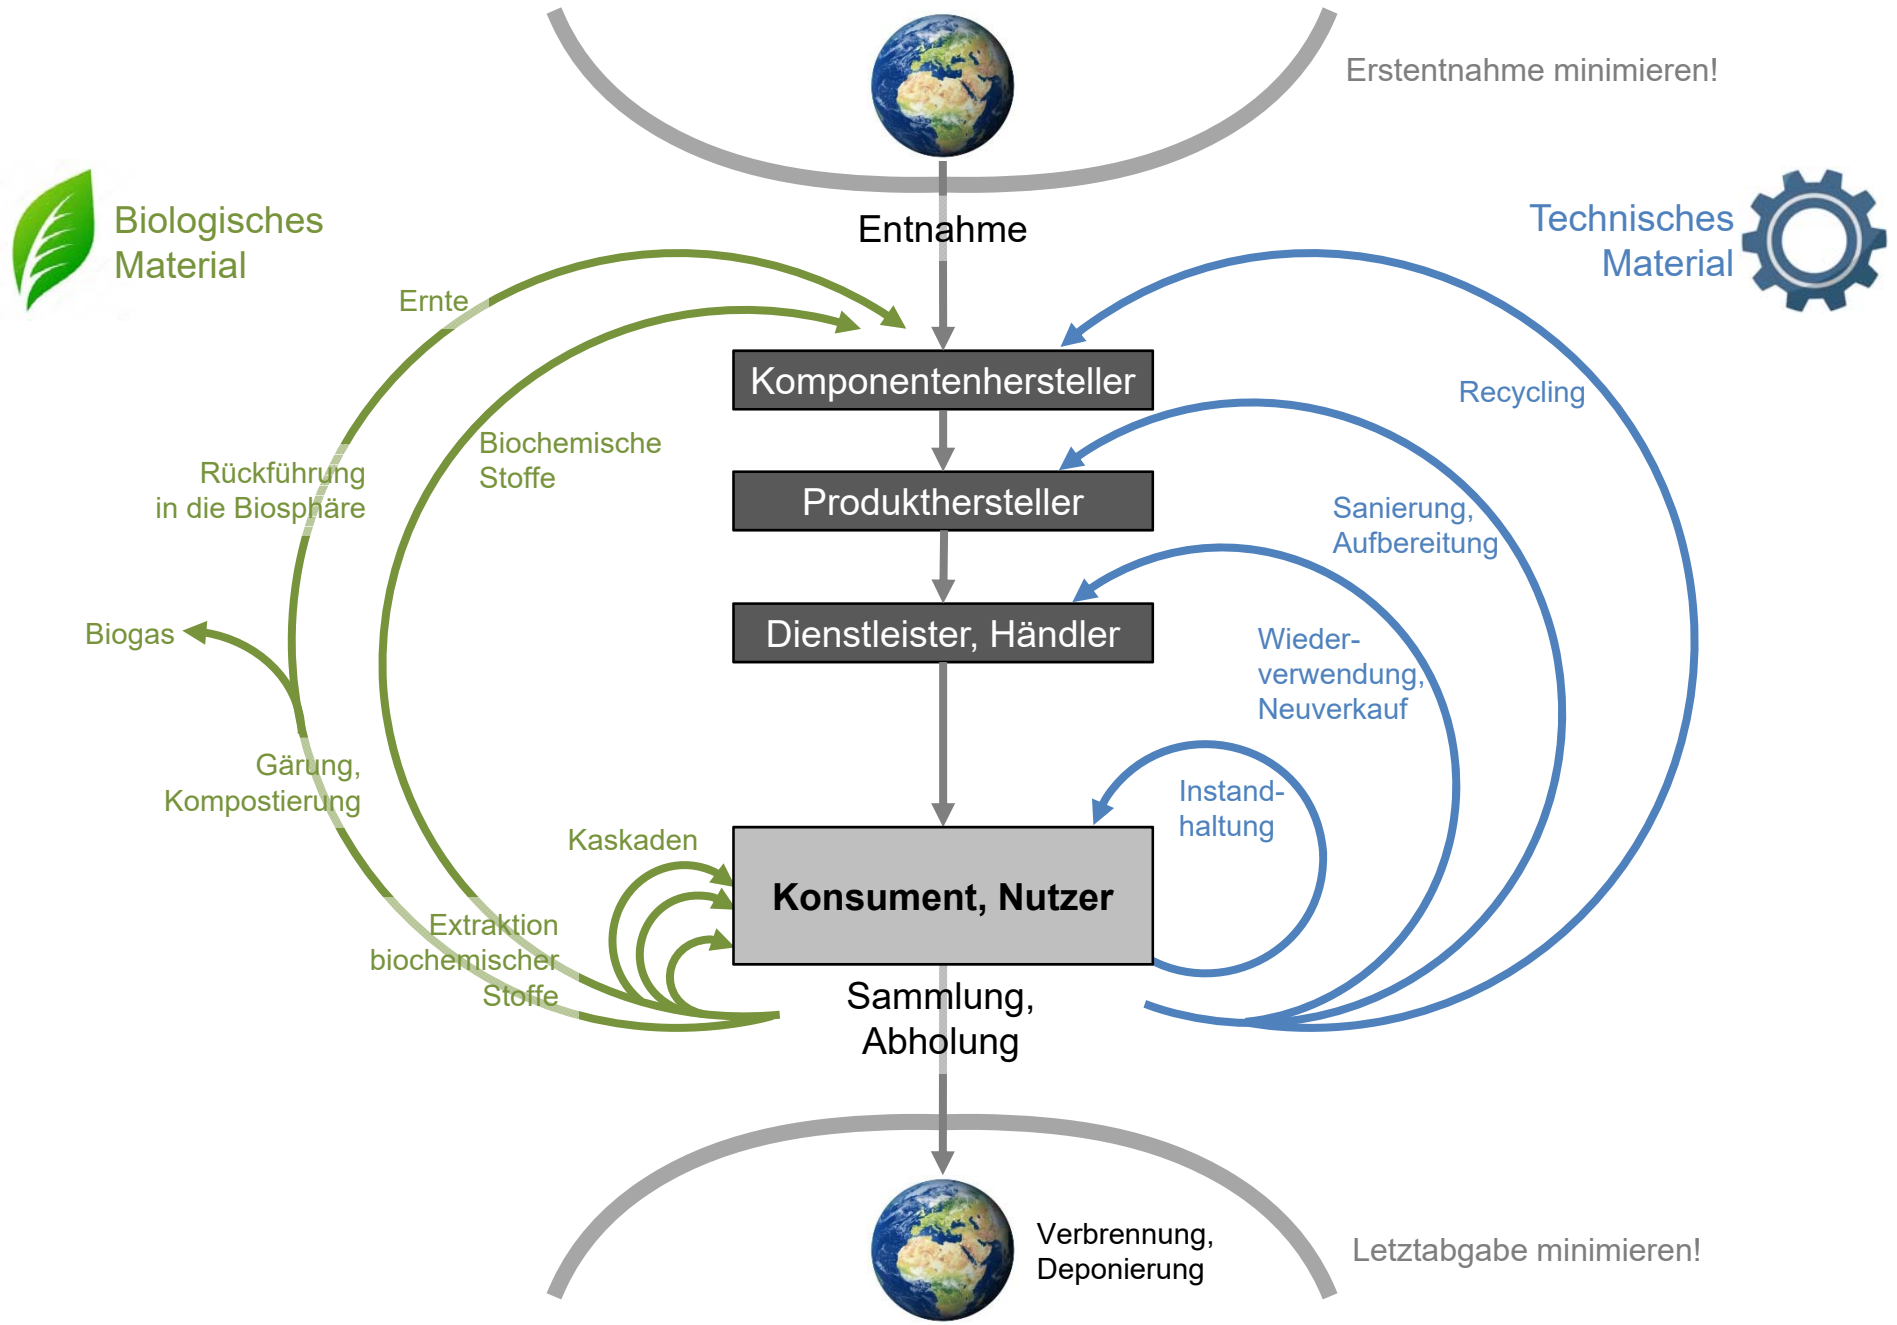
Erstentnahme minimieren!

Biologisches Material

Technisches Material

Entnahme

Komponentenhersteller

Produkthersteller

Dienstleister, Händler

Konsument, Nutzer

Ernte

Biochemische Stoffe

Rückführung in die Biosphäre

Biogas

Gärung, Kompostierung

Kaskaden

Extraktion biochemischer Stoffe

Recycling

Sanierung, Aufbereitung

Wiederverwendung, Neuverkauf

Instandhaltung

Sammlung, Abholung

Verbrennung, Deponierung

Letztabgabe minimieren!